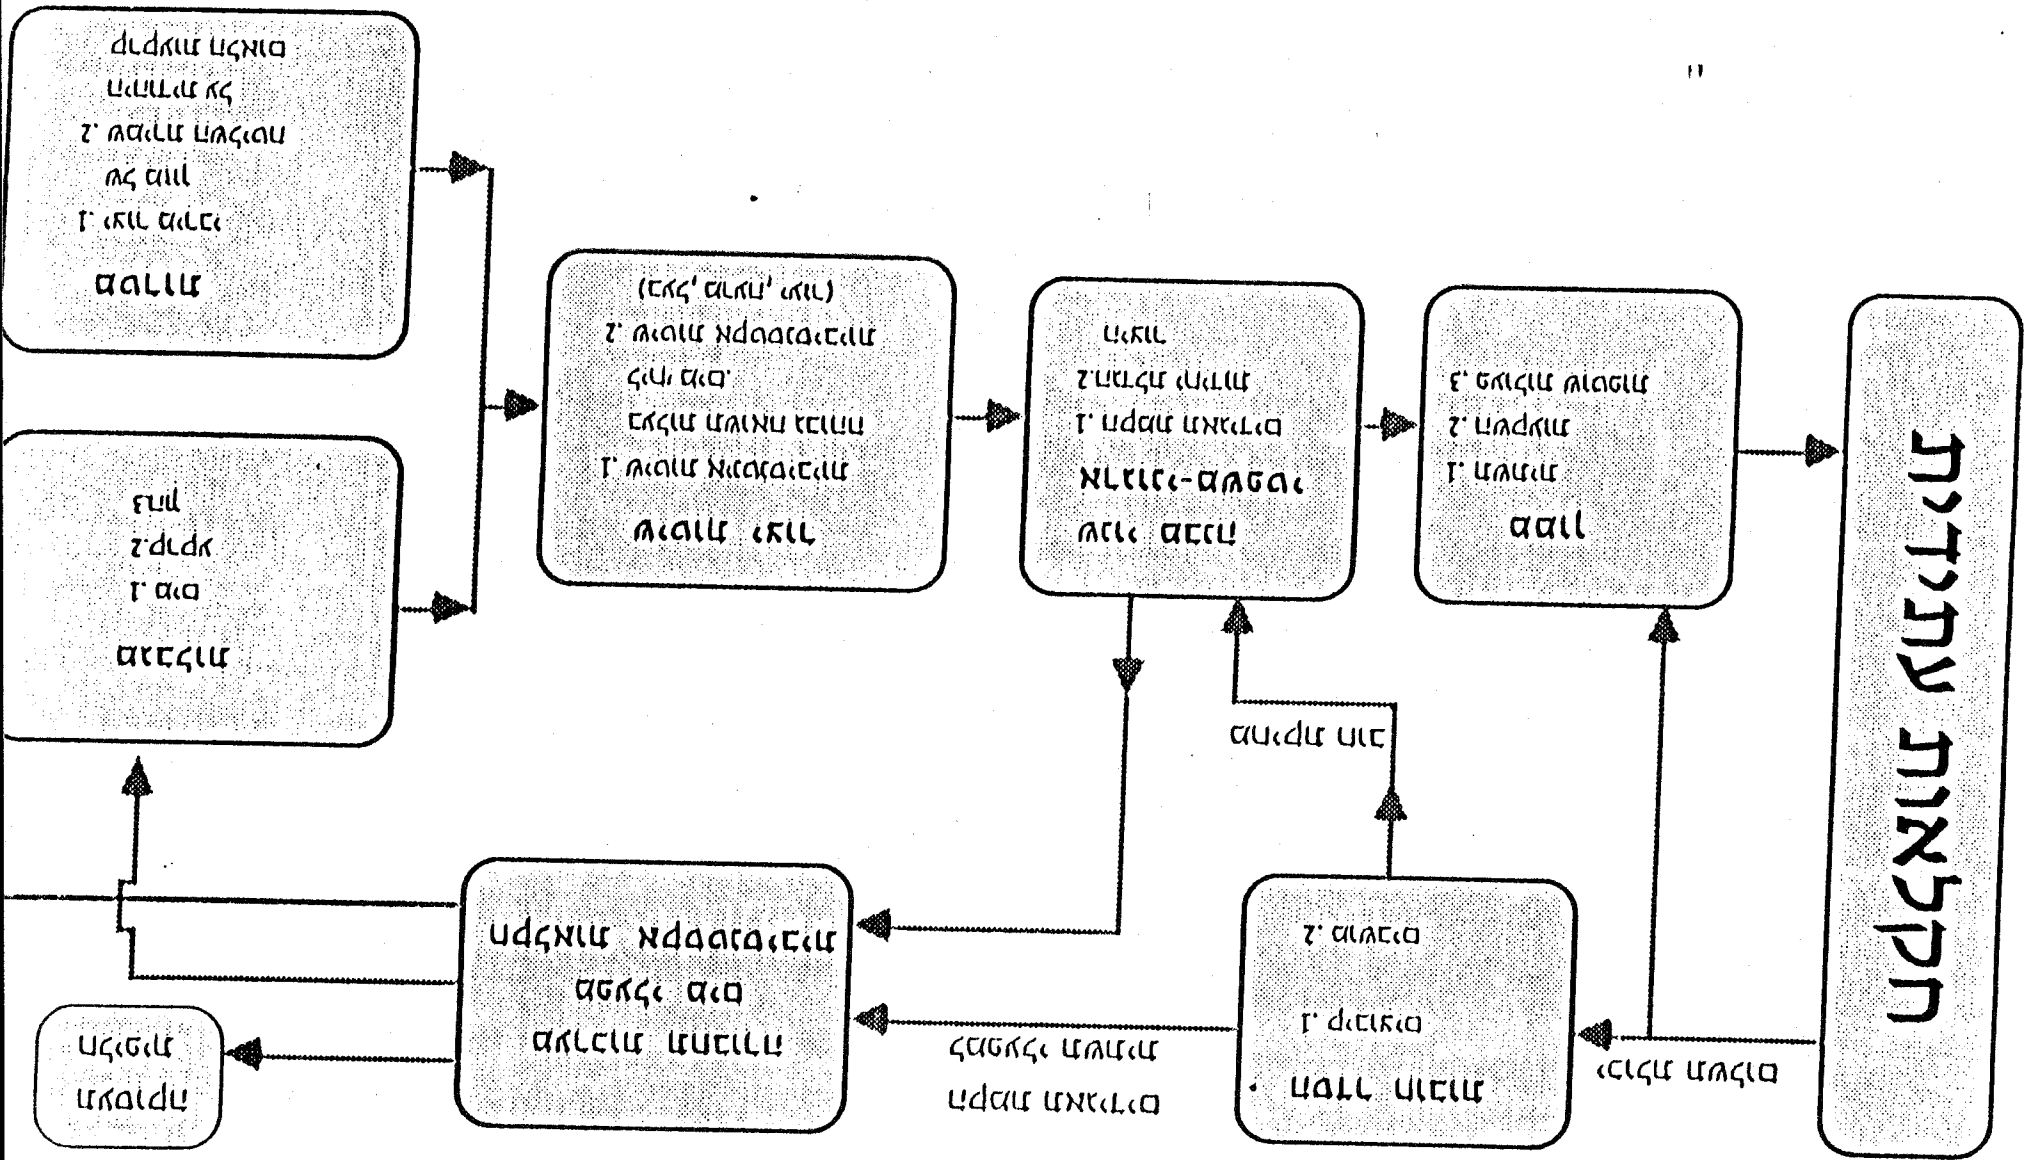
הקמת אגמים

מזון
1. אצות
2. הקמה
3. פלנקטון שמנות

מנגנון פרעון אוריות
1. מבנה האגמים
2. יצירת מלחות

שילוב ובוה
1. מלוח אנטיוכבוס
בחימת חומרות ציוות
לחץ מים
2. מלוח אנטיוכבוס
(בצל, מרק, צמר)

מזונות
1. ירוקים מוכרים
שכבות
2. שטחים מועגים
המזונות של
קרקעית המואם

מיכלים
1. חום
2. קרינה
חממה

הפרד מזון
1. גופרים
2. חמצון

הקנות אנטיוכבוס
מפעלי מים
מסחרים מהגוים

הקמת
תעשייה

מימוח חיות

יצירת ממלים

לעסקי מזמנת
המחמת אצוקים